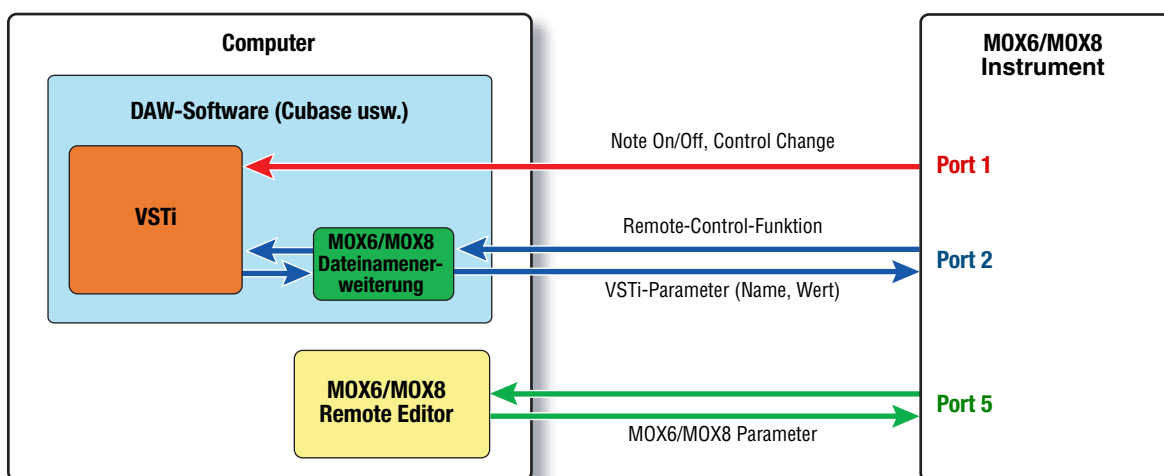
Computer

DAW-Software (Cubase usw.)

VSTi

MOX6/MOX8 Dateinamenerweiterung

MOX6/MOX8 Remote Editor

MOX6/MOX8 Instrument

Note On/Off, Control Change

Port 1

Remote-Control-Funktion

Port 2

VSTi-Parameter (Name, Wert)

Port 5

MOX6/MOX8 Parameter